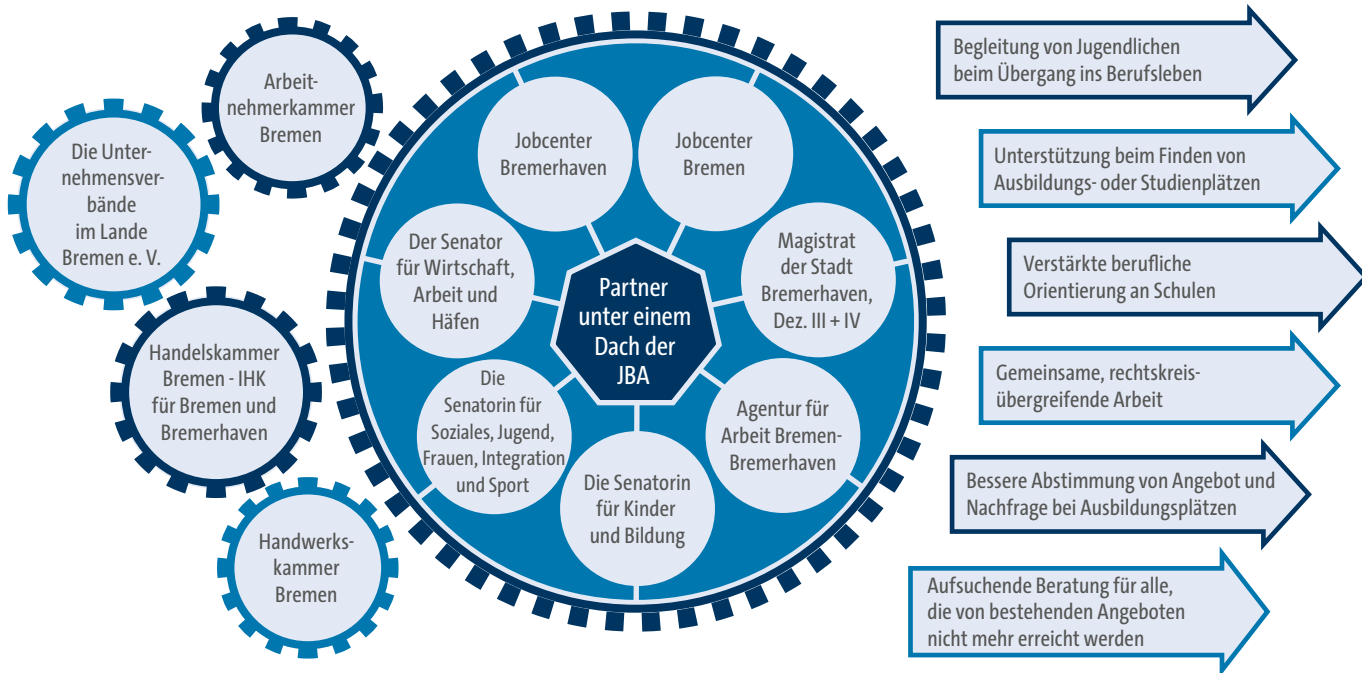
Arbeitnehmerkammer Bremen

Die Unternehmensverbände im Lande Bremen e. V.

Handelskammer Bremen - IHK für Bremen und Bremerhaven

Handwerkskammer Bremen

Jobcenter Bremerhaven

Jobcenter Bremen

Der Senator für Wirtschaft, Arbeit und Häfen

Partner unter einem Dach der JBA

Magistrat der Stadt Bremerhaven, Dez. III + IV

Die Senatorin für Soziales, Jugend, Frauen, Integration und Sport

Agentur für Arbeit Bremen-Bremerhaven

Die Senatorin für Kinder und Bildung

Begleitung von Jugendlichen beim Übergang ins Berufsleben

Unterstützung beim Finden von Ausbildungs- oder Studienplätzen

Verstärkte berufliche Orientierung an Schulen

Gemeinsame, rechtskreisübergreifende Arbeit

Bessere Abstimmung von Angebot und Nachfrage bei Ausbildungsplätzen

Aufsuchende Beratung für alle, die von bestehenden Angeboten nicht mehr erreicht werden